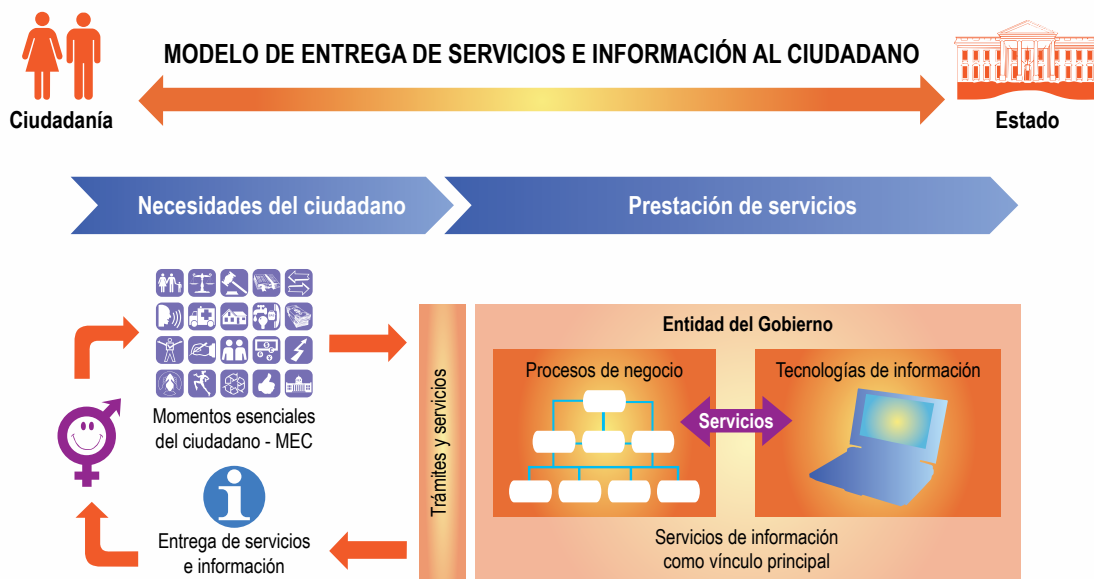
MODELO DE ENTREGA DE SERVICIOS E INFORMACIÓN AL CIUDADANO

Ciudadanía

Estado

Necesidades del ciudadano

Prestación de servicios

Momentos esenciales del ciudadano - MEC

Entrega de servicios e información

Trámites y servicios

Entidad del Gobierno

Procesos de negocio

Servicios

Tecnologías de información

Servicios de información como vínculo principal